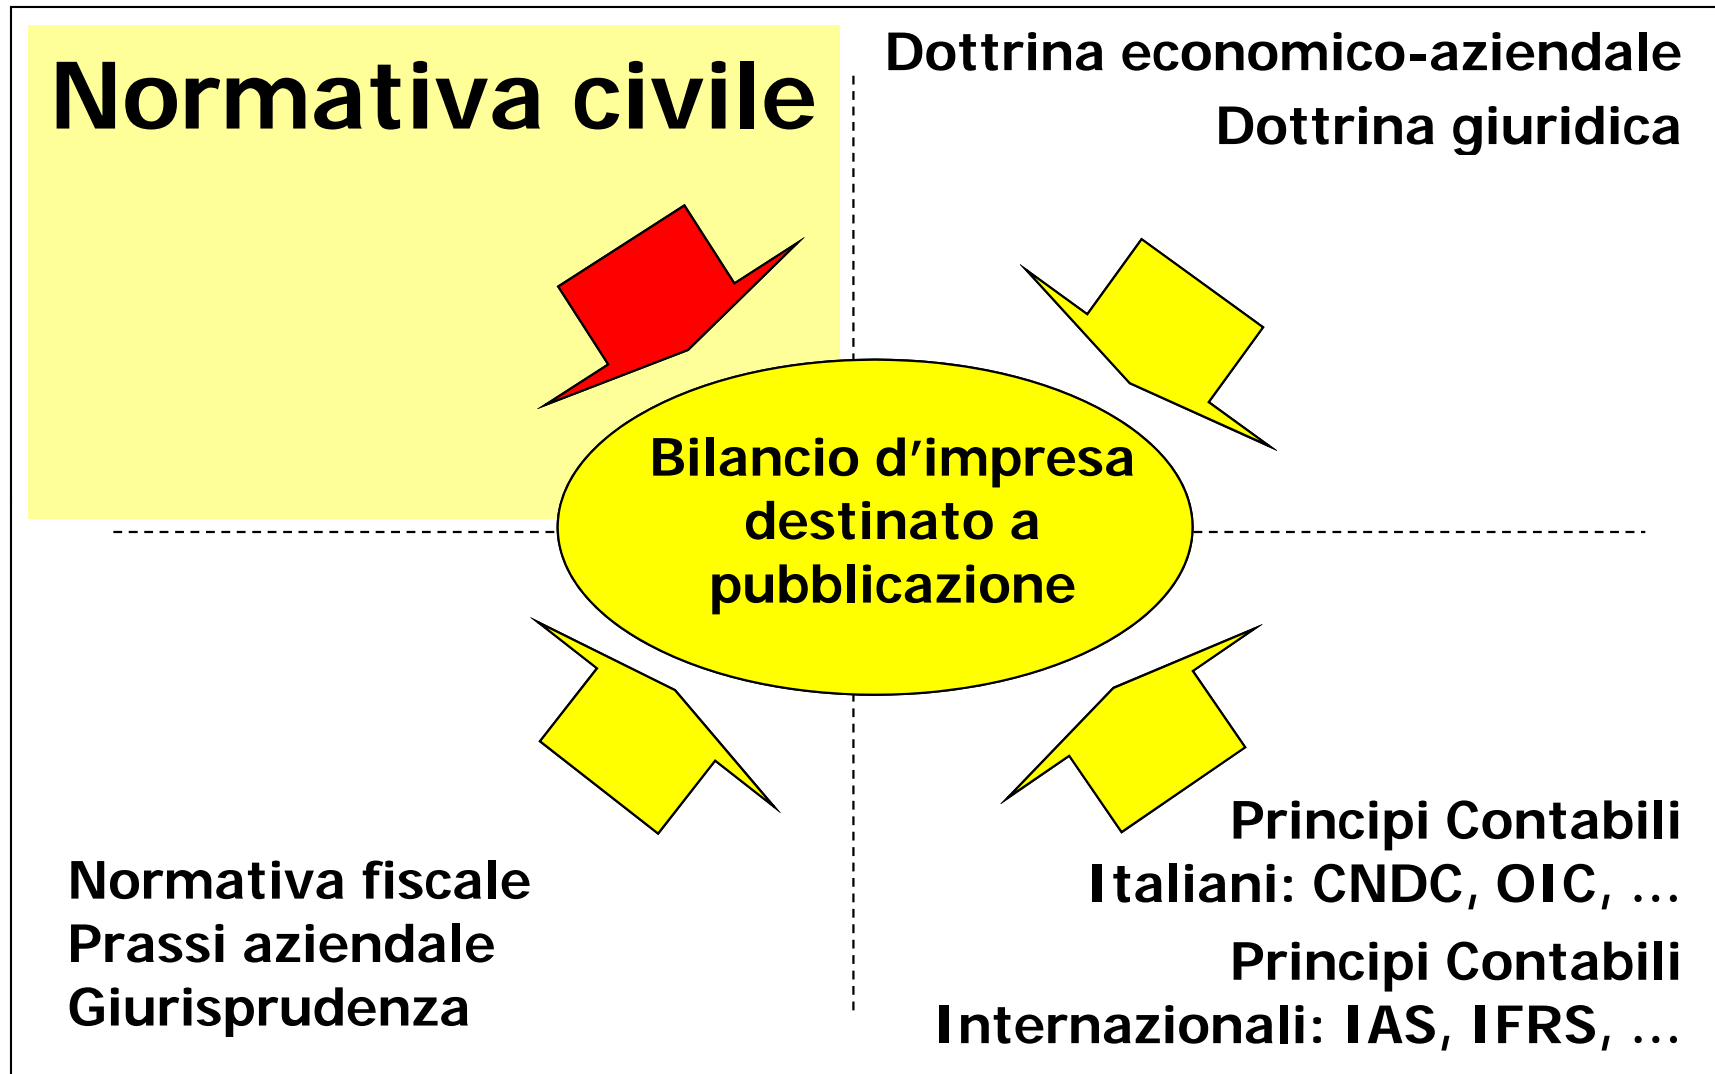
Normativa civile

Dottrina economico-aziendale
Dottrina giuridica

Bilancio d'impresa destinato a pubblicazione

Normativa fiscale
Prassi aziendale
Giurisprudenza

Principi Contabili Italiani: CNDC, OIC, …

Principi Contabili Internazionali: IAS, IFRS, …